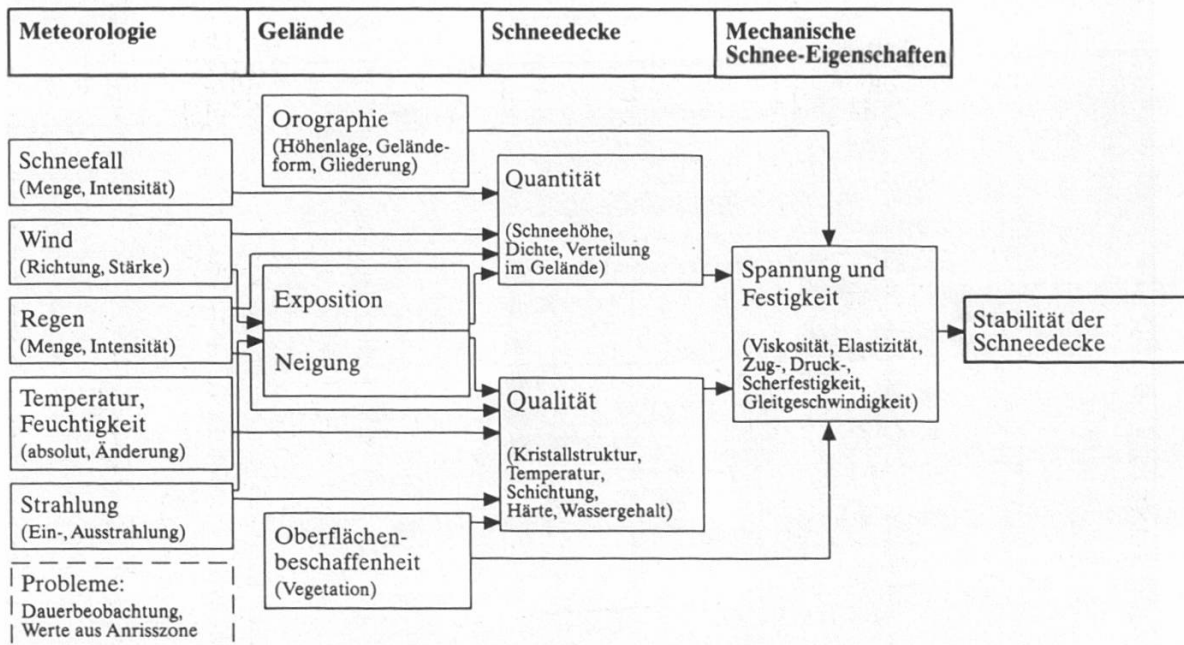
Meteorologie

Gelände

Schneedecke

Mechanische Schnee-Eigenschaften

Orographie (Höhenlage, Geländeform, Gliederung)

Schneefall (Menge, Intensität)

Quantität (Schneehöhe, Dichte, Verteilung im Gelände)

Wind (Richtung, Stärke)

Exposition

Spannung und Festigkeit (Viskosität, Elastizität, Zug-, Druck-, Scherfestigkeit, Gleitgeschwindigkeit)

Regen (Menge, Intensität)

Stabilität der Schneedecke

Neigung

Temperatur, Feuchtigkeit (absolut, Änderung)

Qualität (Kristallstruktur, Temperatur, Schichtung, Härte, Wassergehalt)

Strahlung (Ein-, Ausstrahlung)

Oberflächenbeschaffenheit (Vegetation)

Probleme: Dauerbeobachtung, Werte aus Anrisszone